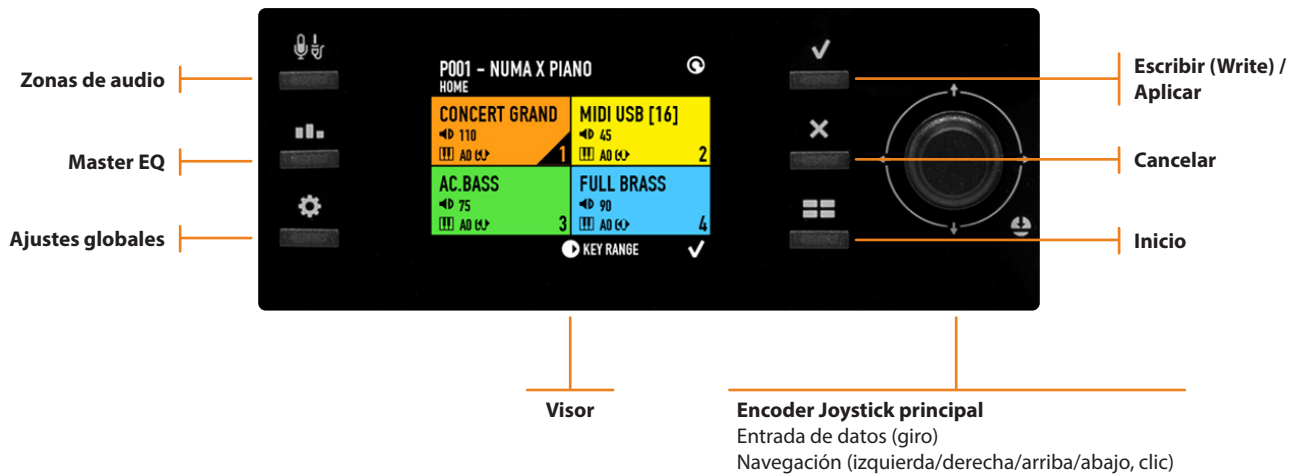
Zonas de audio

Master EQ

Ajustes globales

P001 – NUMA X PIANO
HOME

CONCERT GRAND
110
A0
1

MIDI USB [16]
45
A0
2

AC.BASS
75
A0
3

FULL BRASS
90
A0
4

KEY RANGE

Escribir (Write) / Aplicar

Cancelar

Inicio

Visor

Encoder Joystick principal
Entrada de datos (giro)
Navegación (izquierda/derecha/arriba/abajo, clic)